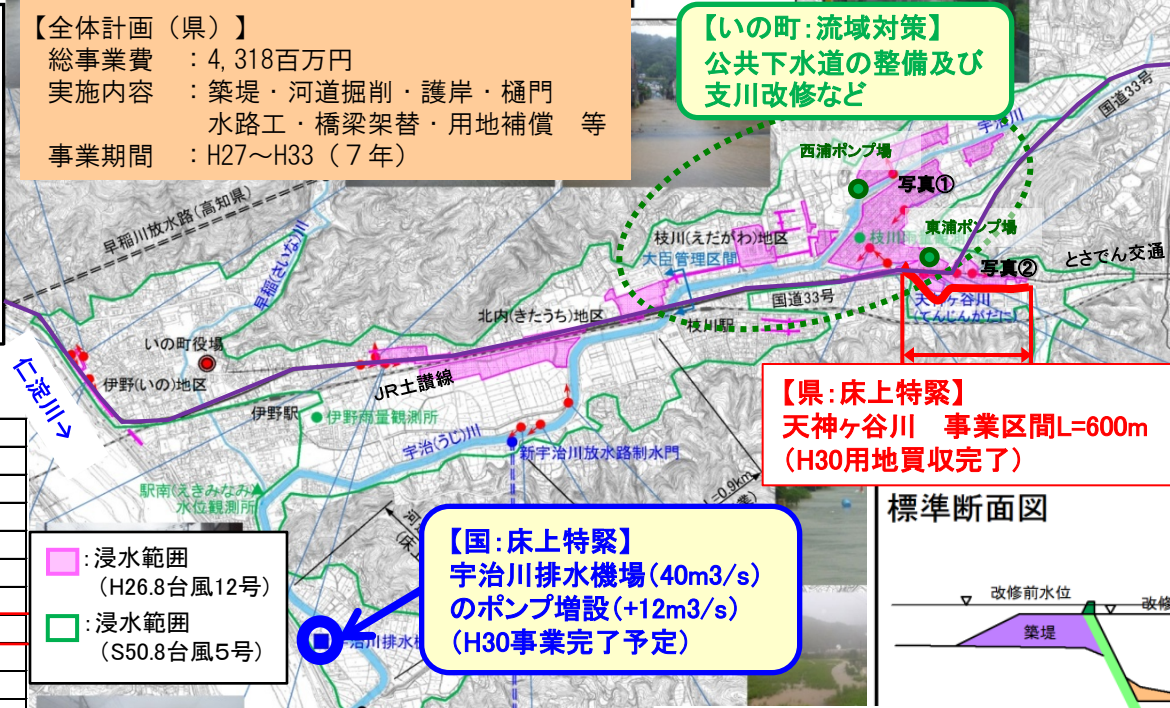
【全体計画（県）】
総事業費　：4,318百万円
実施内容　：築堤・河道掘削・護岸・樋門
　　　　　　水路工・橋梁架替・用地補償　等
事業期間　：H27～H33（7年）

【いの町:流域対策】
公共下水道の整備及び
支川改修など

国道33号
宇治川
西浦ポンプ場
写真①
東浦ポンプ場
写真②
とさでん交通
枝川(えだがわ)地区
大臣管理区間
枝川
天神ヶ谷川
(てんじんがたに)
国道33号
北内(きたうち)地区
枝川駅
早稲川放水路(高知県)
早稲(さいな)川
いの町役場
伊野(いの)地区
←仁淀川→
JR土讃線
伊野駅
伊野雨量観測所
宇治(うじ)川
新宇治川放水路制水門
駅南(えきみなみ)水位観測所

【県:床上特緊】
天神ヶ谷川　事業区間L=600m
(H30用地買収完了)

標準断面図
改修前水位
改修
築堤

:浸水範囲
(H26.8台風12号)
:浸水範囲
(S50.8台風5号)

【国:床上特緊】
宇治川排水機場(40m3/s)
のポンプ増設(+12m3/s)
(H30事業完了予定)

宇治川排水機